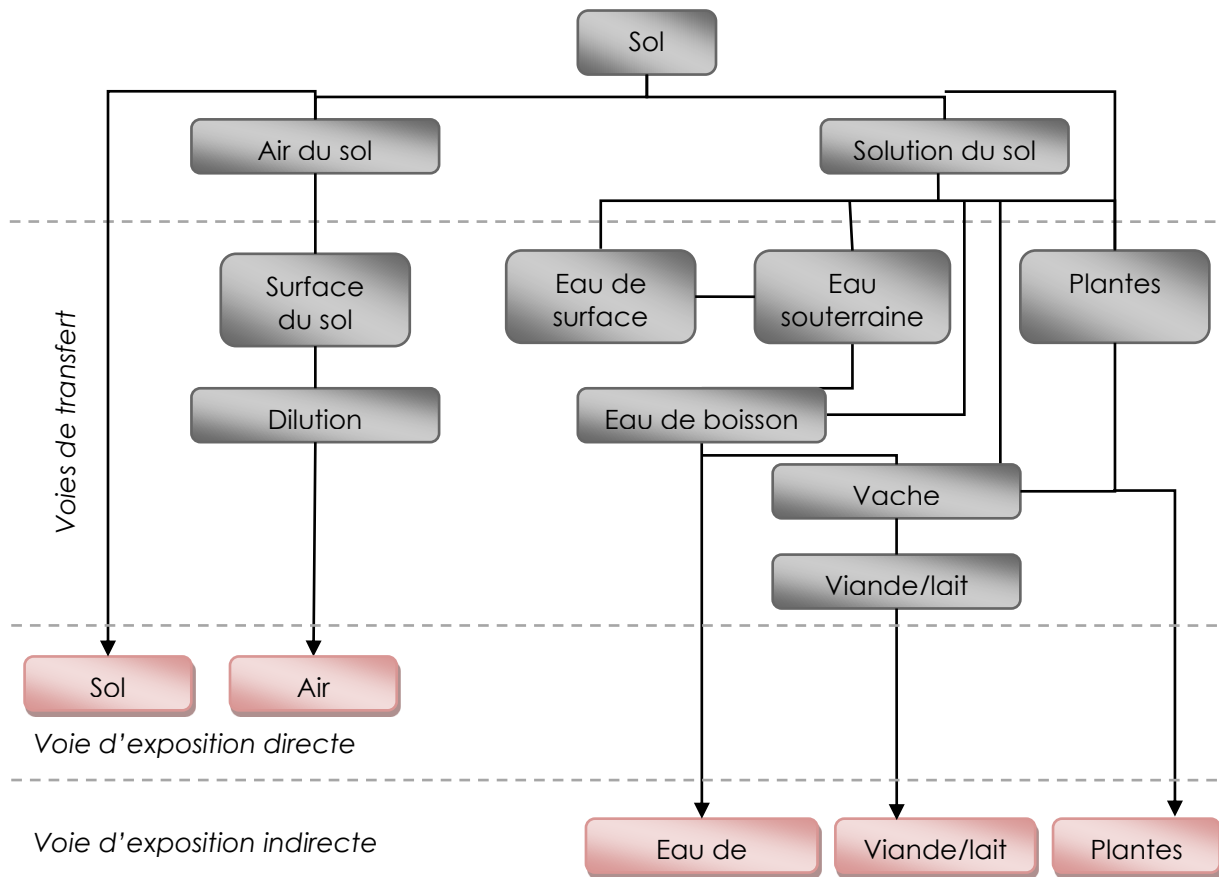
Sol

Air du sol

Solution du sol

Voies de transfert

Surface du sol

Eau de surface

Eau souterraine

Plantes

Dilution

Eau de boisson

Vache

Viande/lait

Sol

Air

Voie d'exposition directe

Voie d'exposition indirecte

Eau de

Viande/lait

Plantes